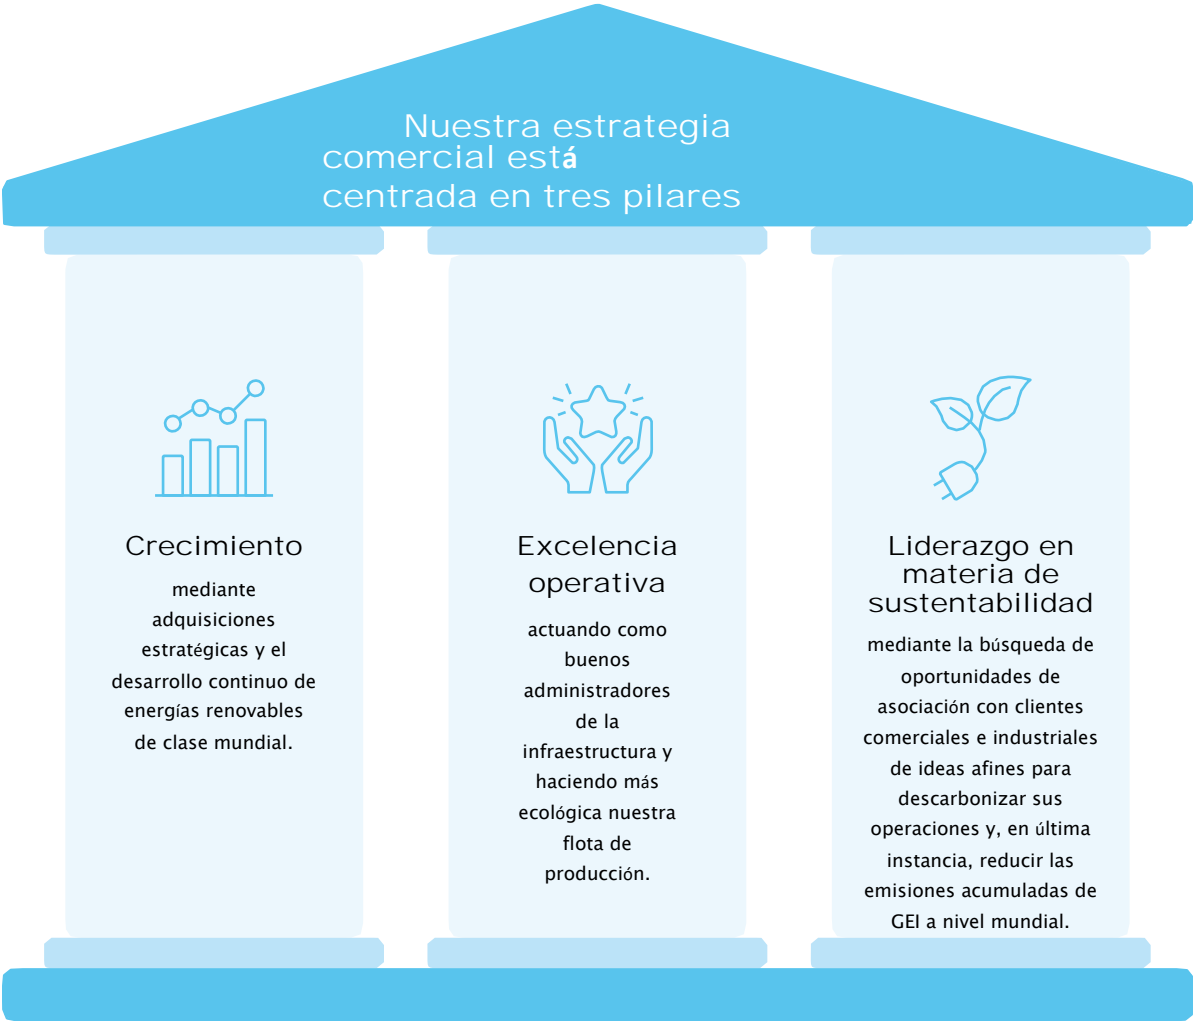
Nuestra estrategia comercial está centrada en tres pilares

Crecimiento

mediante adquisiciones estratégicas y el desarrollo continuo de energías renovables de clase mundial.

Excelencia operativa

actuando como buenos administradores de la infraestructura y haciendo más ecológica nuestra flota de producción.

Liderazgo en materia de sustentabilidad

mediante la búsqueda de oportunidades de asociación con clientes comerciales e industriales de ideas afines para descarbonizar sus operaciones y, en última instancia, reducir las emisiones acumuladas de GEI a nivel mundial.